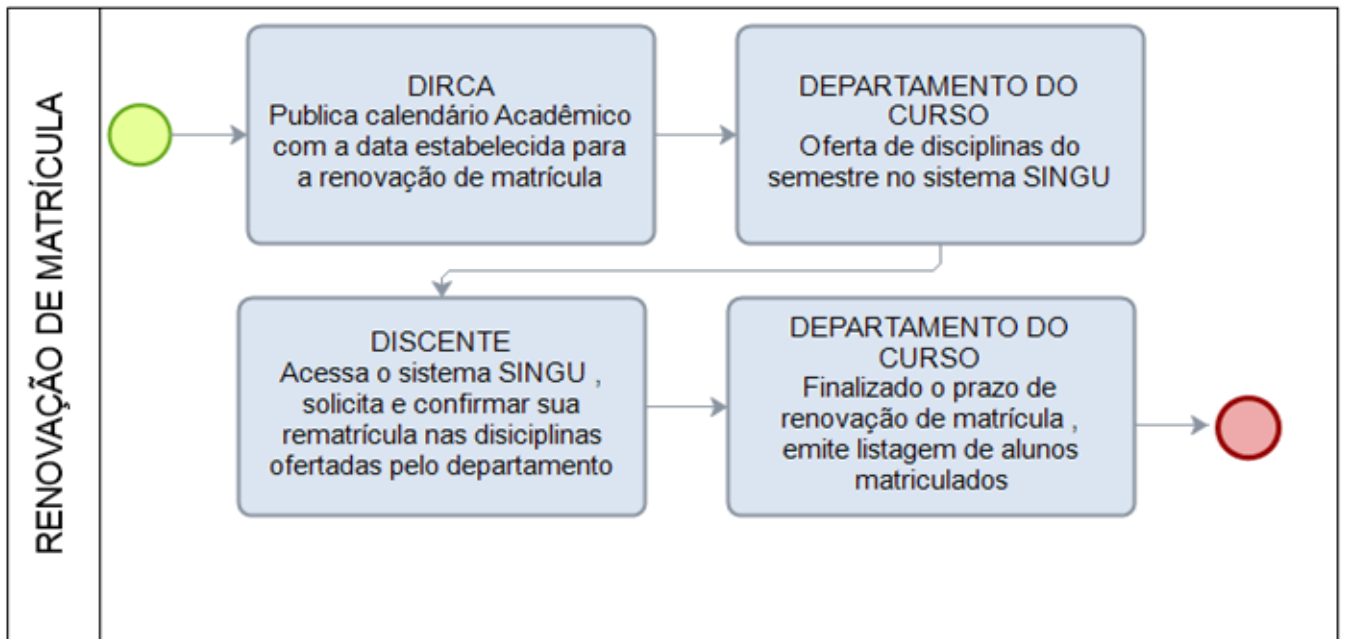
RENOVAÇÃO DE MATRÍCULA

DIRCA
Publica calendário Acadêmico com a data estabelecida para a renovação de matrícula

DEPARTAMENTO DO CURSO
Oferta de disciplinas do semestre no sistema SINGU

DISCENTE
Acessa o sistema SINGU , solicita e confirmar sua rematrícula nas disiciplinas ofertadas pelo departamento

DEPARTAMENTO DO CURSO
Finalizado o prazo de renovação de matrícula , emite listagem de alunos matriculados